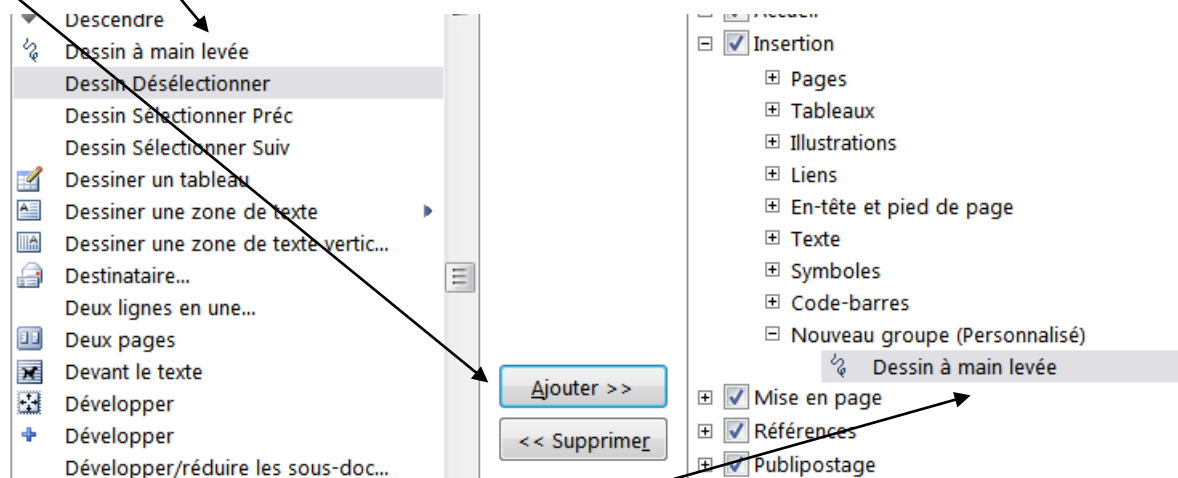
Descendre
Dessin à main levée
Dessin Désélectionner
Dessin Sélectionner Préc
Dessin Sélectionner Suiv
Dessiner un tableau
Dessiner une zone de texte
Dessiner une zone de texte vertic...
Destinataire...
Deux lignes en une...
Deux pages
Devant le texte
Développer
Développer
Développer/réduire les sous-doc...

Ajouter >>
<< Supprimer

Accueil
Insertion
Pages
Tableaux
Illustrations
Liens
En-tête et pied de page
Texte
Symboles
Code-barres
Nouveau groupe (Personnalisé)
Dessin à main levée
Mise en page
Références
Publipostage